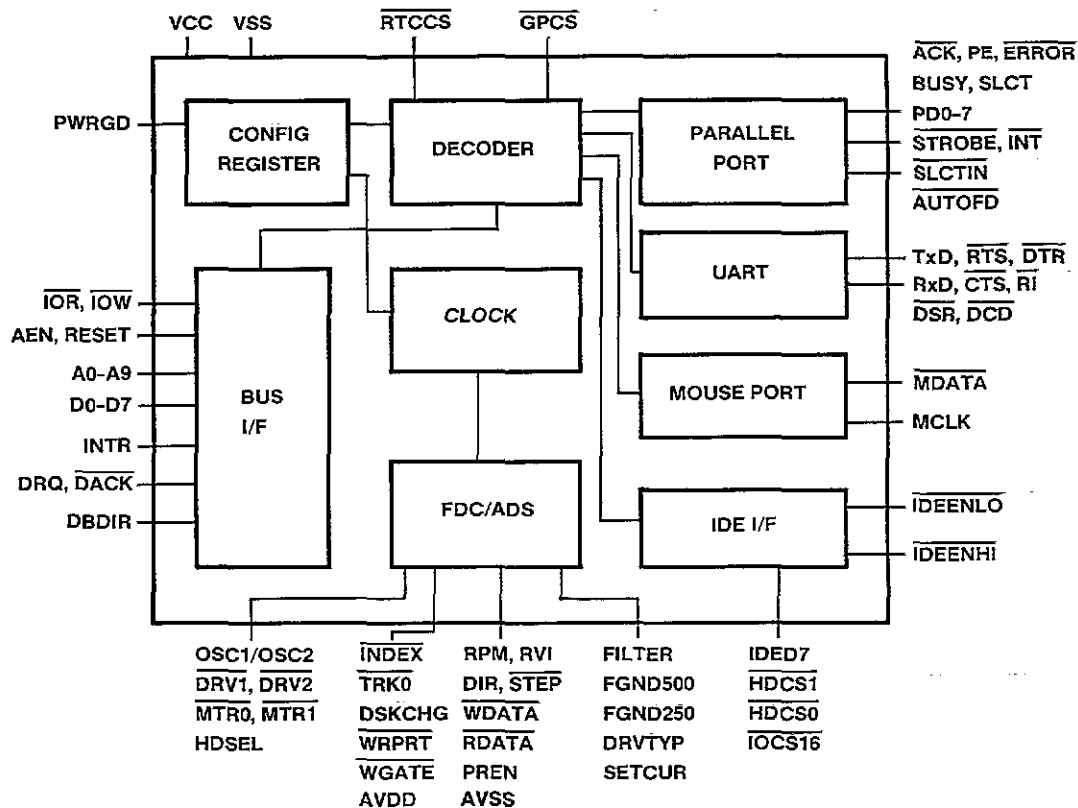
VCC VSS

$\overline{RTCCS}$

$\overline{GPCS}$

$\overline{ACK}$, PE, $\overline{ERROR}$
BUSY, SLCT
PD0-7
$\overline{STROBE}$, $\overline{INT}$
$\overline{SLCTIN}$
$\overline{AUTOFD}$

PWRGD

CONFIG REGISTER

DECODER

PARALLEL PORT

UART

TxD, $\overline{RTS}$, $\overline{DTR}$
RxD, $\overline{CTS}$, $\overline{RI}$
$\overline{DSR}$, $\overline{DCD}$

$\overline{IOR}$, $\overline{IOW}$
AEN, RESET
A0-A9
D0-D7
INTR
DRQ, $\overline{DACK}$
DBDIR

BUS I/F

CLOCK

MOUSE PORT

$\overline{MDATA}$

MCLK

FDC/ADS

IDE I/F

$\overline{IDEENLO}$

$\overline{IDEENHI}$

OSC1/OSC2
$\overline{DRV1}$, $\overline{DRV2}$
$\overline{MTR0}$, $\overline{MTR1}$
HDSEL

$\overline{INDEX}$
$\overline{TRK0}$
DSKCHG
$\overline{WRPRT}$
$\overline{WGATE}$
AVDD

RPM, RVI
DIR, $\overline{STEP}$
$\overline{WDATA}$
$\overline{RDATA}$
PREN
AVSS

FILTER
FGND500
FGND250
DRVTYP
SETCUR

IDED7
$\overline{HDCS1}$
$\overline{HDCS0}$
$\overline{IOCS16}$